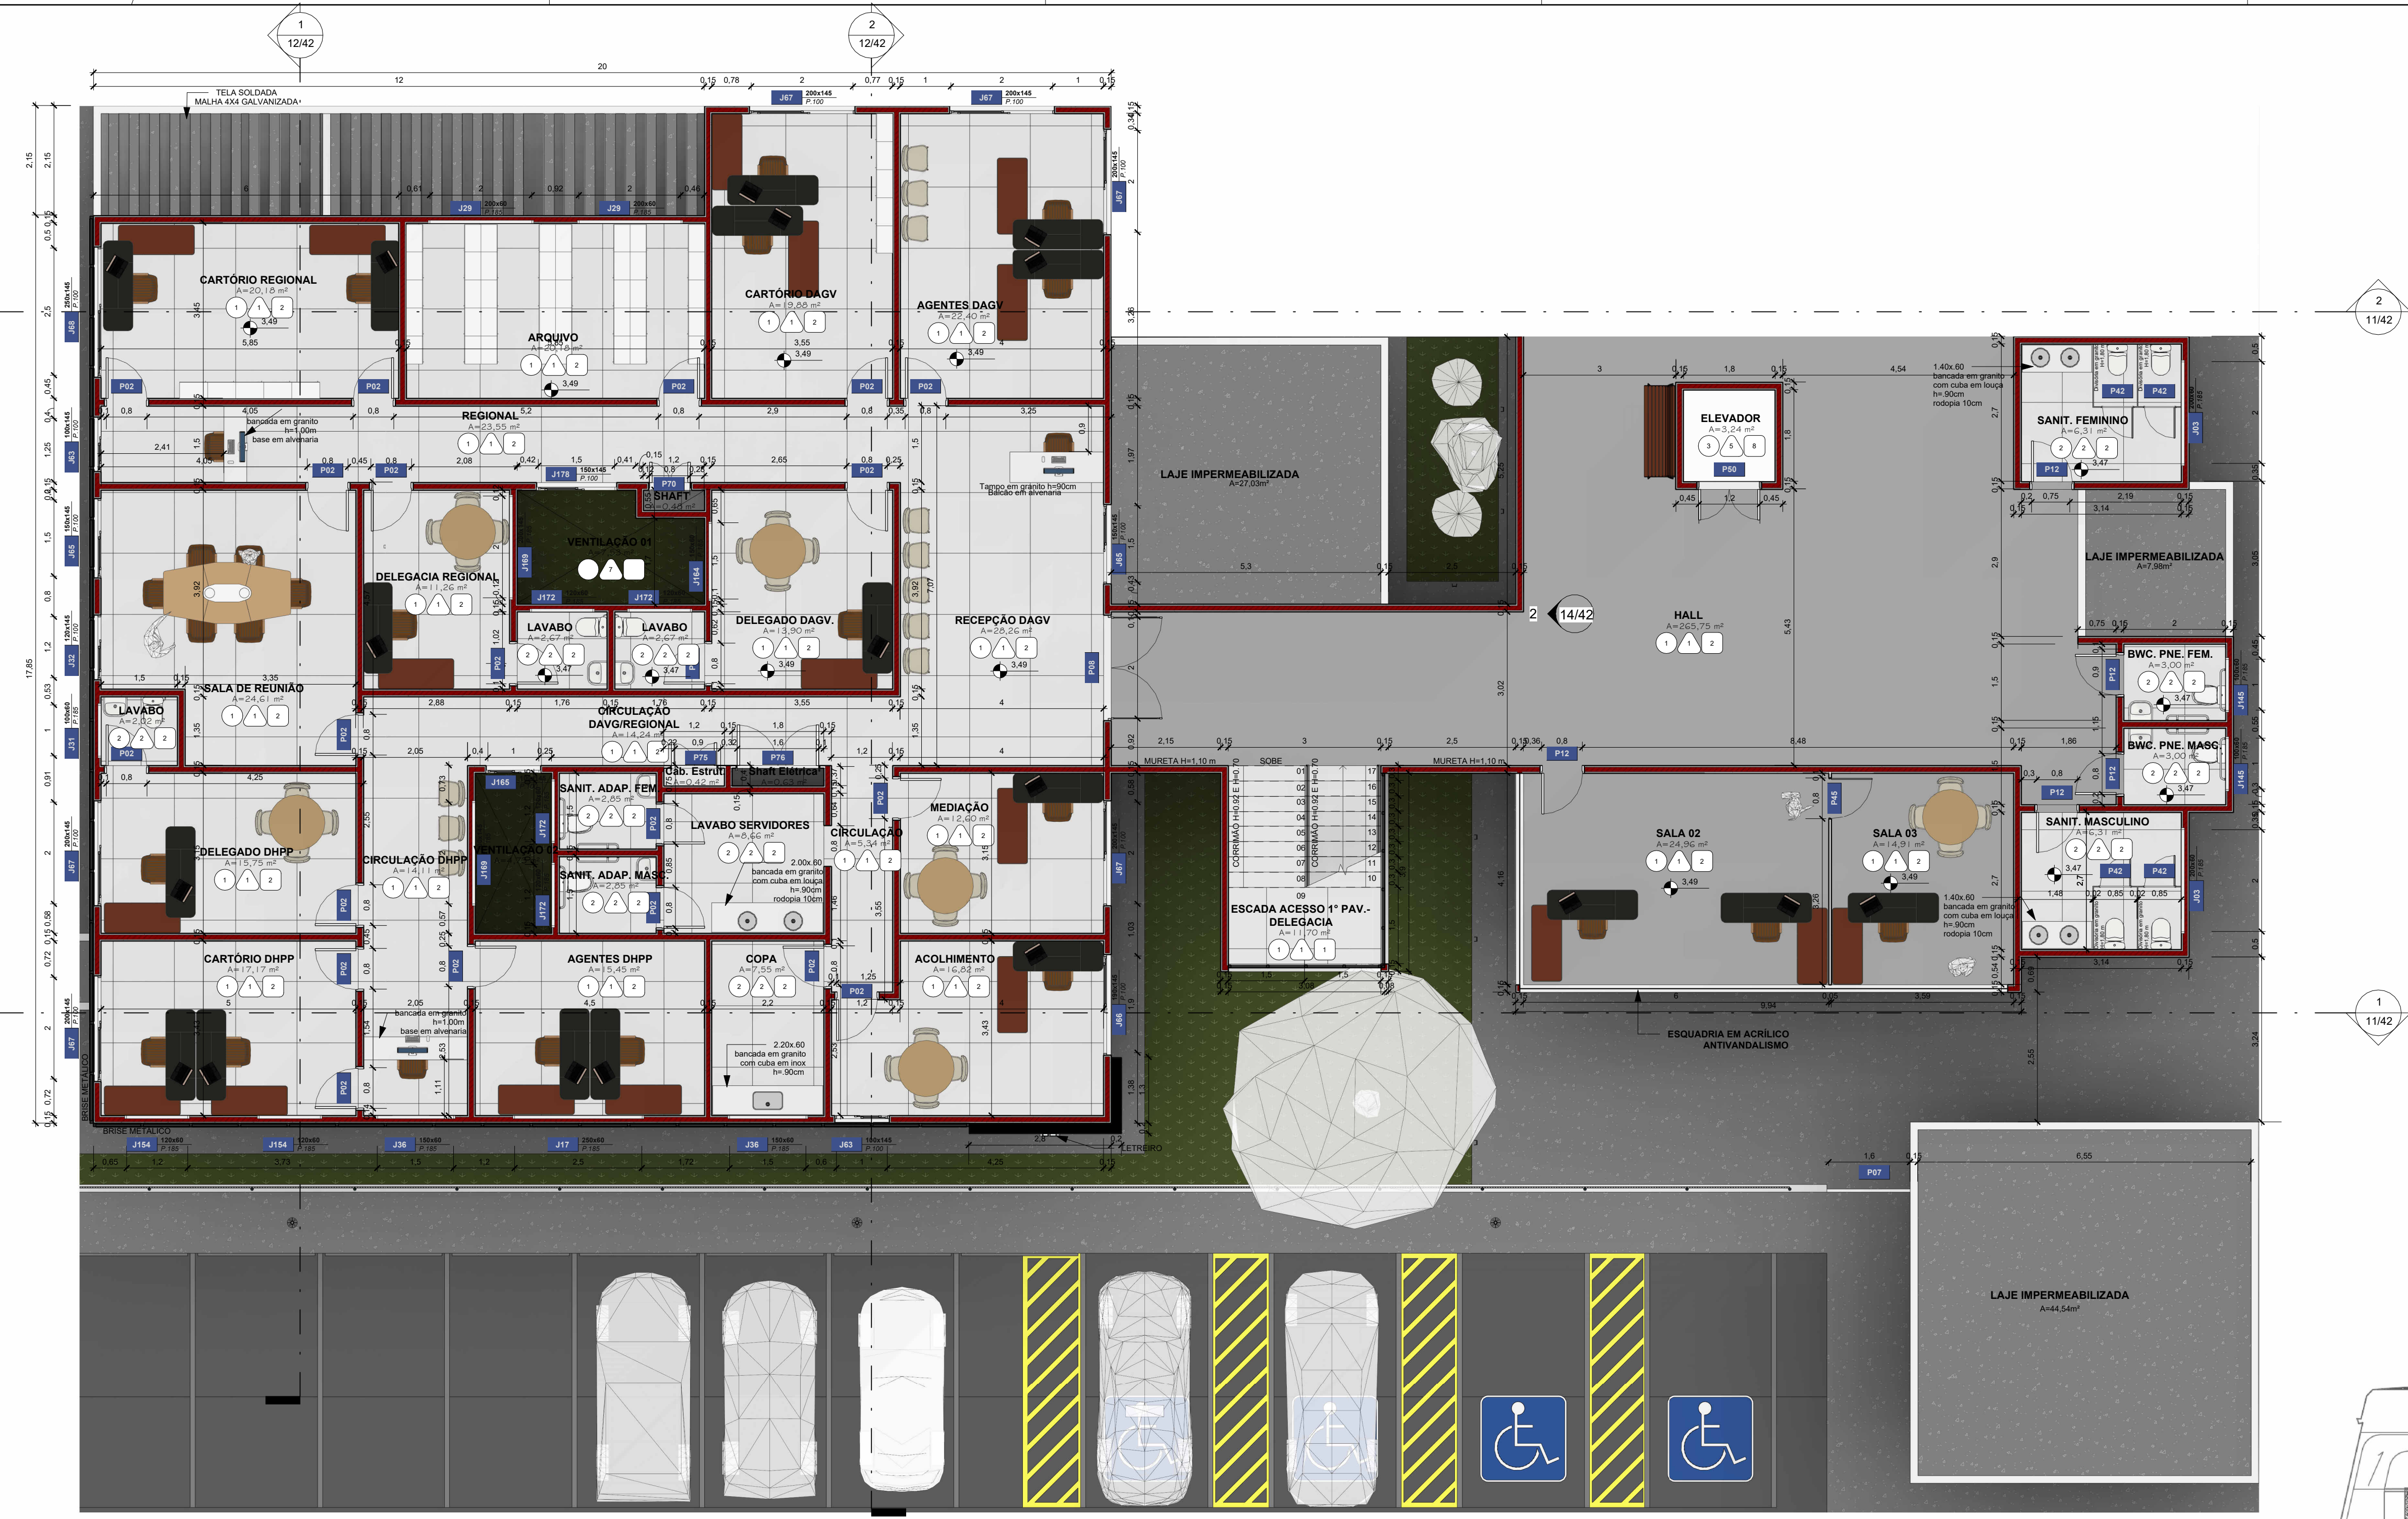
1
12/42

2
12/42

20
12
0,15 0,78 2 0,77 0,15 1 2 1 0,15

TELA SOLDADA
MALHA 4X4 GALVANIZADA

J67 200x145 P.100
J67 200x145 P.100

J29 200x60
J29 200x60

CARTÓRIO REGIONAL
A=20,18 m²
3,49
5,85

ARQUIVO
A=20,18 m²
3,49

CARTÓRIO DAGV
A=19,88 m²
3,55
3,49

AGENTES DAGV
A=22,40 m²
3,49

P02 P02 P02 P02 P02

REGIONAL
A=23,55 m²
bancada em granito
h=1,00m
base em alvenaria

Tampo em granito h=90cm
Balcão em alvenaria

DELEGACIA REGIONAL
A=11,26 m²

VENTILAÇÃO 01

SHAFT
A=0,48 m²

P70
J178 150x145 P.100
J172 J172
J169 J164

LAVABO
A=2,67 m²
3,47

LAVABO
A=2,67 m²
3,47

DELEGADO DAGV.
A=13,90 m²
3,49

RECEPÇÃO DAGV
A=28,26 m²
3,49

SALA DE REUNIÃO
A=24,61 m²

LAVABO
A=2,02 m²

CIRCULAÇÃO
DAVG/REGIONAL
A=14,24 m²

P75 P76

Cab. Estrut.
A=0,42 m²
Shaft Elétrica
A=0,63 m²

SANIT. ADAP. FEM
A=2,85 m²

LAVABO SERVIDORES
A=8,66 m²
2.00x.60
bancada em granito
com cuba em louça
h=.90cm
rodopia 10cm

CIRCULAÇÃO
A=5,34 m²

MEDIAÇÃO
A=12,60 m²

DELEGADO DHPP
A=15,75 m²

CIRCULAÇÃO DHPP
A=14,11 m²

VENTILAÇÃO 02
J165

SANIT. ADAP. MASC
A=2,85 m²

CARTÓRIO DHPP
A=17,17 m²

AGENTES DHPP
A=15,45 m²

COPA
A=7,55 m²
2.20x.60
bancada em granito
com cuba em inox
h=.90cm

ACOLHIMENTO
A=16,82 m²

bancada em granito
h=1,00m
base em alvenaria

BRISE METALICO
J154 120x60 P.185
J154 120x60 P.185
J36 150x60 P.185
J17 250x60 P.185
J36 150x60 P.185
J63 150x145 P.100

LETREIRO

LAJE IMPERMEABILIZADA
A=27,03m²

ELEVADOR
A=3,24 m²
P50

1.40x.60
bancada em granito
com cuba em louça
h=.90cm
rodopia 10cm

SANIT. FEMININO
A=6,31 m²
3,47

LAJE IMPERMEABILIZADA
A=7,98m²

HALL
A=265,75 m²

2 14/42

BWC. PNE. FEM.
A=3,00 m²
3,47

BWC. PNE. MASC.
A=3,00 m²
3,47

SANIT. MASCULINO
A=6,31 m²
3,47

MURETA H=1,10 m
SOBE
MURETA H=1,10 m

CORRIMÃO H=0,92 E H=0,70

ESCADA ACESSO 1° PAV.-
DELEGACIA
A=11,70 m²

SALA 02
A=24,96 m²
3,49

SALA 03
A=14,91 m²
3,49

1.40x.60
bancada em granito
com cuba em louça
h=.90cm
rodopia 10cm

ESQUADRIA EM ACRÍLICO
ANTIVANDALISMO

2
11/42

1
11/42

P07

LAJE IMPERMEABILIZADA
A=44,54m²